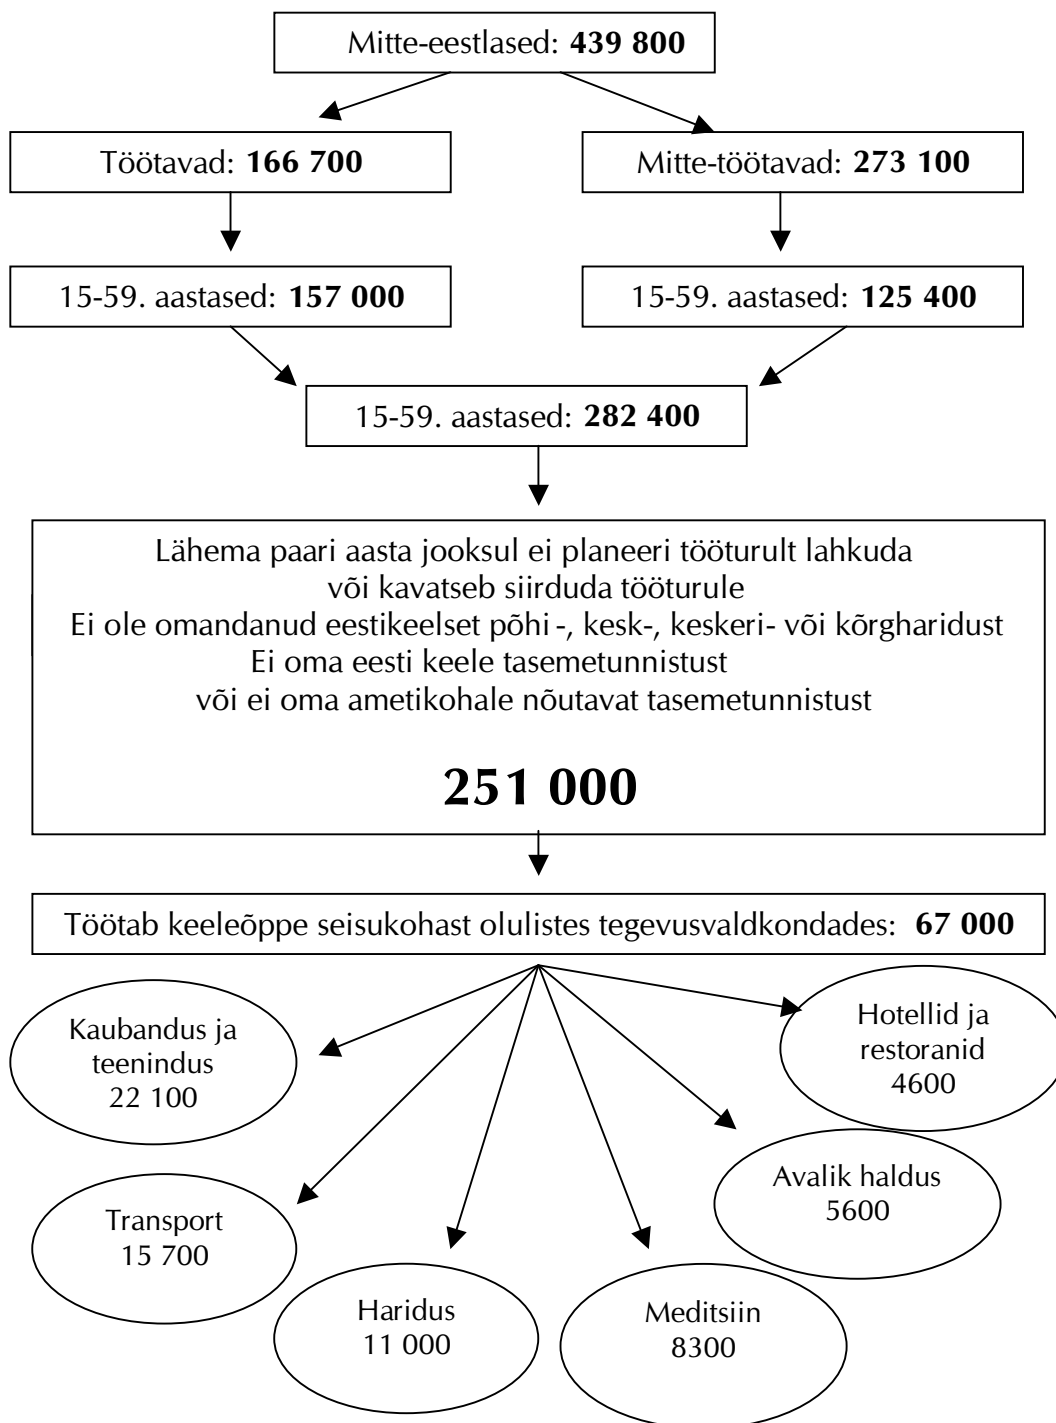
Mitte-eestlased: **439 800**

Töötavad: **166 700**

Mitte-töötavad: **273 100**

15-59. aastased: **157 000**

15-59. aastased: **125 400**

15-59. aastased: **282 400**

Lähema paari aasta jooksul ei planeeri tööturult lahkuda
või kavatseb siirduda tööturule
Ei ole omandanud eestikeelset põhi -, kesk-, keskeri- või kõrgharidust
Ei oma eesti keele tasemetunnistust
või ei oma ametikohale nõutavat tasemetunnistust

**251 000**

Töötab keeleõppe seisukohast olulistes tegevusvaldkondades: **67 000**

Kaubandus ja teenindus 22 100

Hotellid ja restoranid 4600

Avalik haldus 5600

Transport 15 700

Haridus 11 000

Meditsiin 8300